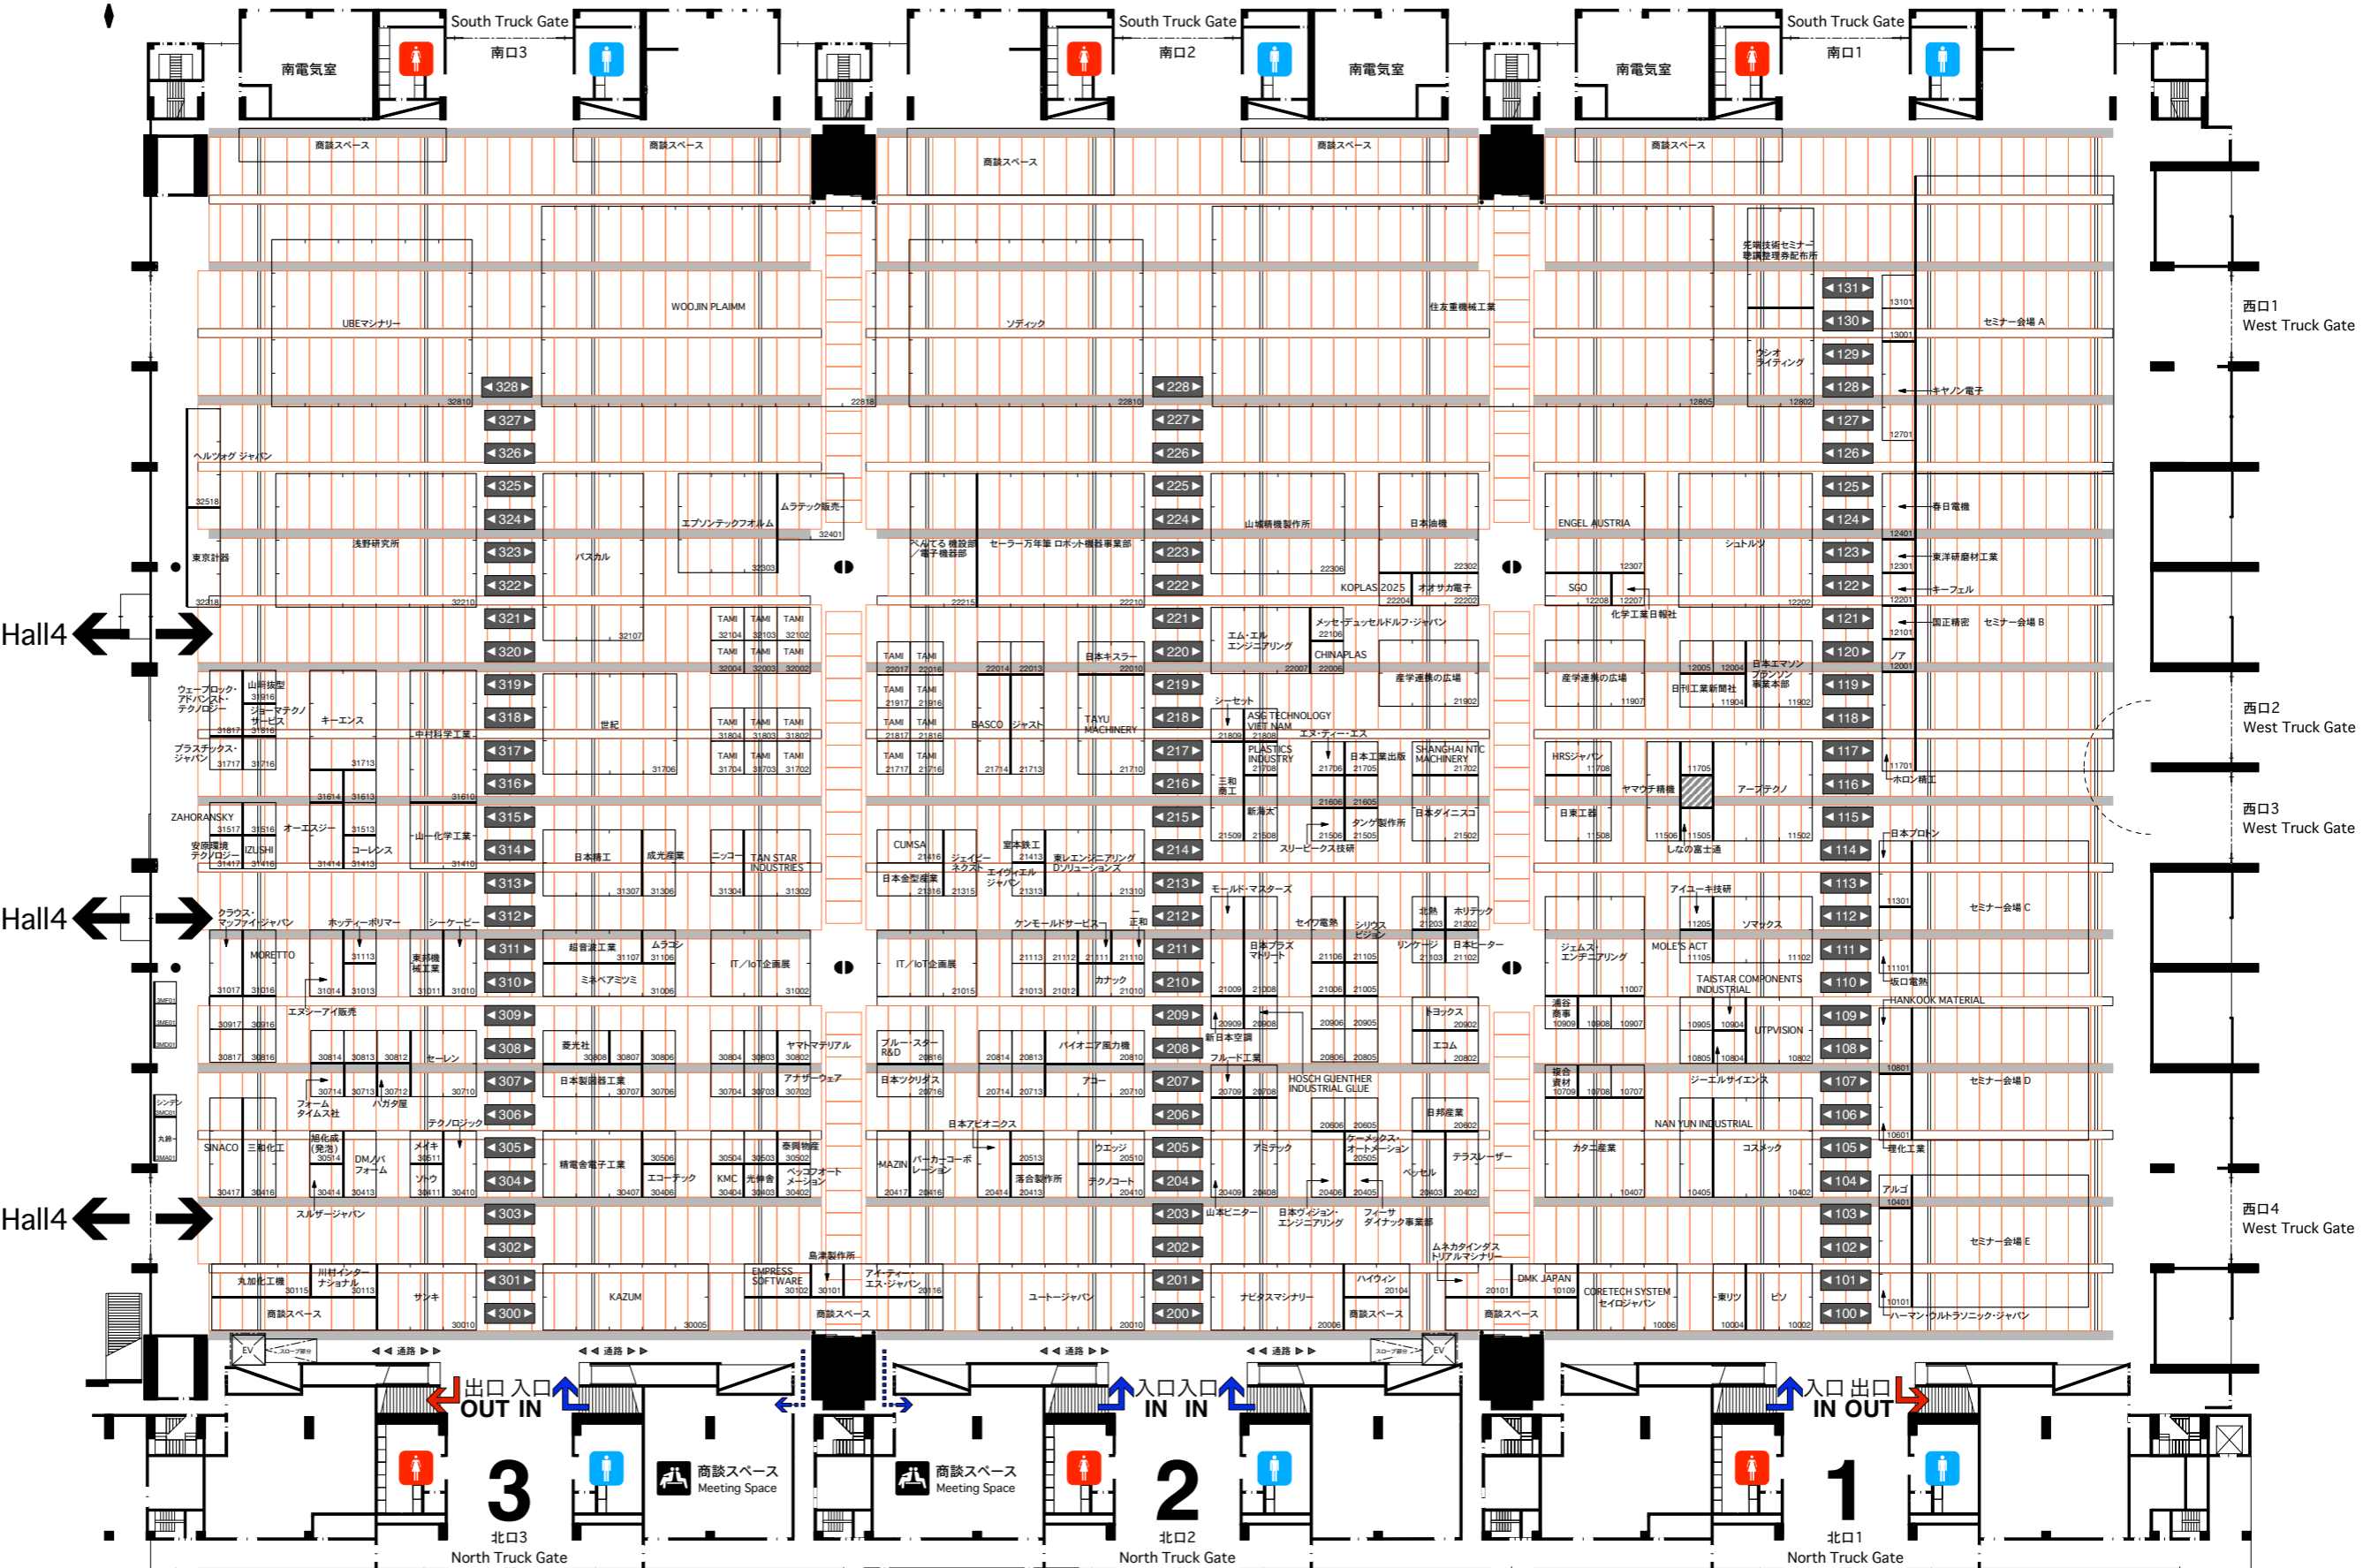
South Truck Gate
南口3
南電気室
South Truck Gate
南口2
南電気室
South Truck Gate
南口1
南電気室

商談スペース
商談スペース
商談スペース
商談スペース
商談スペース

UBEマシナリー
WOOJIN PLAIMM
ソディック
住友重機械工業
先端技術セミナー聴講整理券配布所
セミナー会場 A
ウシオライティング
キヤノン電子
ヘルツォグ ジャパン
東京計器
浅野研究所
パスカル
エプソンテックフォルム
ムラテック販売
ペんてる 機設部／電子機器部
セーラー万年筆 ロボット機器事業部
山城精機製作所
日本油機
KOPLAS 2025
オオサカ電子
ENGEL AUSTRIA
シュトルツ
SGO
化学工業日報社
春日電機
東洋研磨材工業
キーフェル
岡正精密
セミナー会場 B
エム・エル エンジニアリング
メッセ・デュッセルドルフ・ジャパン
CHINAPLAS
日本キスラー
産学連携の広場
日刊工業新聞社
日本エマソン ブランソン事業本部
ノア
ウェーブロック・アドバンスト・テクノロジー
山崎技型
ジョーマテクノサービス
キーエンス
中村科学工業
世紀
BASCO
ジャスト
TAYU MACHINERY
シーセット
ASG TECHNOLOGY VIET NAM
エヌ・ティー・エス
PLASTICS INDUSTRY
日本工業出版
SHANGHAI NTC MACHINERY
HRSジャパン
ヤマウチ精機
アーブテクノ
ホロン精工
プラスチックス・ジャパン
三和商工
新潟太
タンゲ製作所
日本ダイニスコ
日東工器
しなの富士通
日本プロトン
ZAHORANSKY
オーエスジー
安原環境テクノロジー
IZUSHI
コーレンス
山一化学工業
日本精工
成光産業
ニッコー
TAN STAR INDUSTRIES
CUMSA
室本鉄工
ジェイピーネクスト
東レエンジニアリングDソリューションズ
スリーピークス技研
日本金型産業
エイウィエル ジャパン
モールド・マスターズ
アイユー・キ技研
クラウス・マッファイジャパン
ホッティー・ポリマー
シーケービー
ケンモールドサービス
工和
セイワ電機
シリウスビジョン
北熱
ホリデック
ソマックス
セミナー会場 C
MORETTO
東邦機械工業
超音波工業
ムラコシ
ミネベアミツミ
IT／IoT企画展
IT／IoT企画展
カナック
日本プラスマリート
リンケージ
日本ヒーター
ジェムス・エンヂニアリング
MOLE'S ACT
TAISTAR COMPONENTS INDUSTRIAL
坂口電熱
HANKOOK MATERIAL
エヌシーアイ販売
セーレン
菱光社
ヤマトマテリアル
ブルー・スター R&D
バイオニア風力機
新日本空調
トヨックス
エコム
濵谷商事
UTPVISION
フルード工業
フォーム タイム ス社
ハガタ屋
日本製図器工業
アナザーウェア
日本ツクリダス
アコー
HOSCH GUENTHER INDUSTRIAL GLUE
複合資材
ジーエルサイエンス
セミナー会場 D
テクノロジック
日本アビオニクス
日邦産業
NAN YUN INDUSTRIAL
SINACO
三和化工
旭化成(発泡)
DMノバフォーム
メイキ
ソハウ
精電舎電子工業
エコーテック
KMC
光伸舎
泰興物産
ベッコアオートメーション
MAZIN
パーカーコーポレーション
落合製作所
ウエッジ
テクノコート
アミテック
ケーメックス・オートメーション
ベッセル
テラスレーザー
カナエ産業
コスメック
理化工業
アルゴ
スルザージャパン
山本ビニター
日本ウィション・エンジニアリング
フィーサ ダイナック事業部
ムネカタインダストリアルマシナリー
セミナー会場 E
島津製作所
丸加化工機
川村インターナショナル
サンキ
KAZUM
EMPRESS SOFTWARE
アイ・ティー・エス・ジャパン
ユートージャパン
ナビタスマシナリー
ハイウィン
DMK JAPAN
CORETECH SYSTEM セイロジャパン
東リツ
ピソ
ハーマン・ウルトラソニック・ジャパン
商談スペース
商談スペース
商談スペース
TAMI

◀328▶ ◀327▶ ◀326▶ ◀325▶ ◀324▶ ◀323▶ ◀322▶ ◀321▶ ◀320▶ ◀319▶ ◀318▶ ◀317▶ ◀316▶ ◀315▶ ◀314▶ ◀313▶ ◀312▶ ◀311▶ ◀310▶ ◀309▶ ◀308▶ ◀307▶ ◀306▶ ◀305▶ ◀304▶ ◀303▶ ◀302▶ ◀301▶ ◀300▶
◀228▶ ◀227▶ ◀226▶ ◀225▶ ◀224▶ ◀223▶ ◀222▶ ◀221▶ ◀220▶ ◀219▶ ◀218▶ ◀217▶ ◀216▶ ◀215▶ ◀214▶ ◀213▶ ◀212▶ ◀211▶ ◀210▶ ◀209▶ ◀208▶ ◀207▶ ◀206▶ ◀205▶ ◀204▶ ◀203▶ ◀202▶ ◀201▶ ◀200▶
◀131▶ ◀130▶ ◀129▶ ◀128▶ ◀127▶ ◀126▶ ◀125▶ ◀124▶ ◀123▶ ◀122▶ ◀121▶ ◀120▶ ◀119▶ ◀118▶ ◀117▶ ◀116▶ ◀115▶ ◀114▶ ◀113▶ ◀112▶ ◀111▶ ◀110▶ ◀109▶ ◀108▶ ◀107▶ ◀106▶ ◀105▶ ◀104▶ ◀103▶ ◀102▶ ◀101▶ ◀100▶

Hall4
Hall4
Hall4

西口1
West Truck Gate
西口2
West Truck Gate
西口3
West Truck Gate
西口4
West Truck Gate

EV
通路
通路
通路
通路
EV
出口 入口
OUT IN
入口 入口
IN IN
入口 出口
IN OUT

3
北口3
North Truck Gate
商談スペース
Meeting Space
商談スペース
Meeting Space
2
北口2
North Truck Gate
1
北口1
North Truck Gate